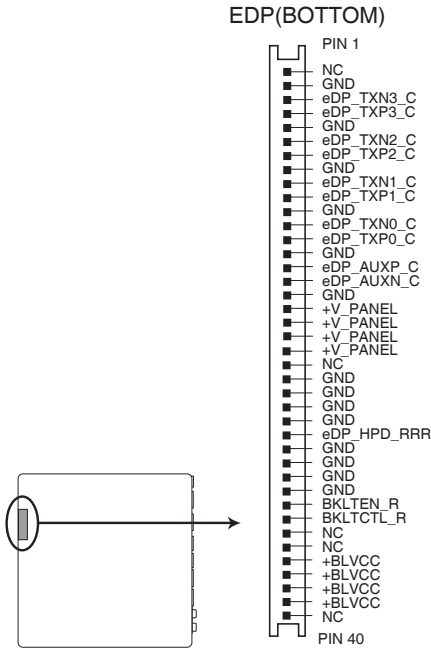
EDP(BOTTOM)

PIN 1
NC
GND
eDP_TXN3_C
eDP_TXP3_C
GND
eDP_TXN2_C
eDP_TXP2_C
GND
eDP_TXN1_C
eDP_TXP1_C
GND
eDP_TXN0_C
eDP_TXP0_C
GND
eDP_AUXP_C
eDP_AUXN_C
GND
+V_PANEL
+V_PANEL
+V_PANEL
+V_PANEL
NC
GND
GND
GND
GND
eDP_HPD_RRR
GND
GND
GND
GND
BKLTEN_R
BKLTCTL_R
NC
NC
+BLVCC
+BLVCC
+BLVCC
+BLVCC
NC
PIN 40